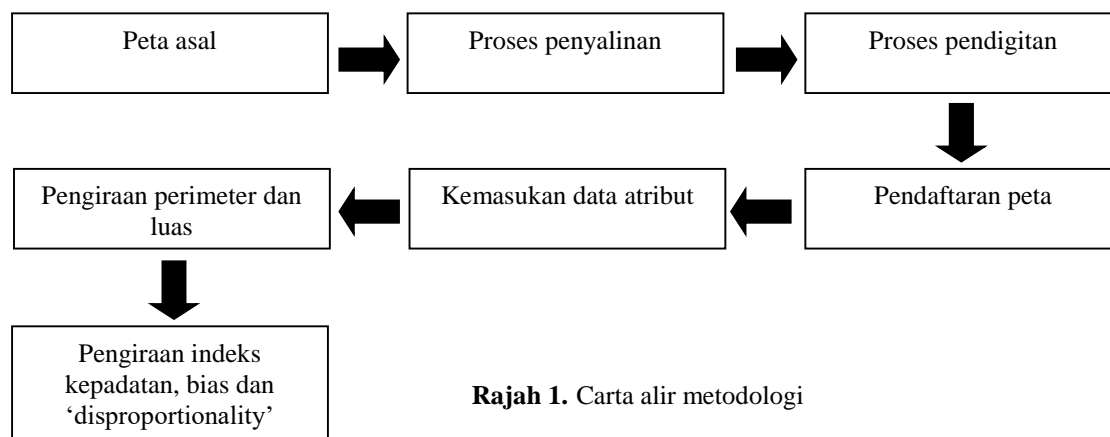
Peta asal

Proses penyalinan

Proses pendigitan

Pendaftaran peta

Kemasukan data atribut

Pengiraan perimeter dan luas

Pengiraan indeks kepadatan, bias dan 'disproportionality'

**Rajah 1.** Carta alir metodologi